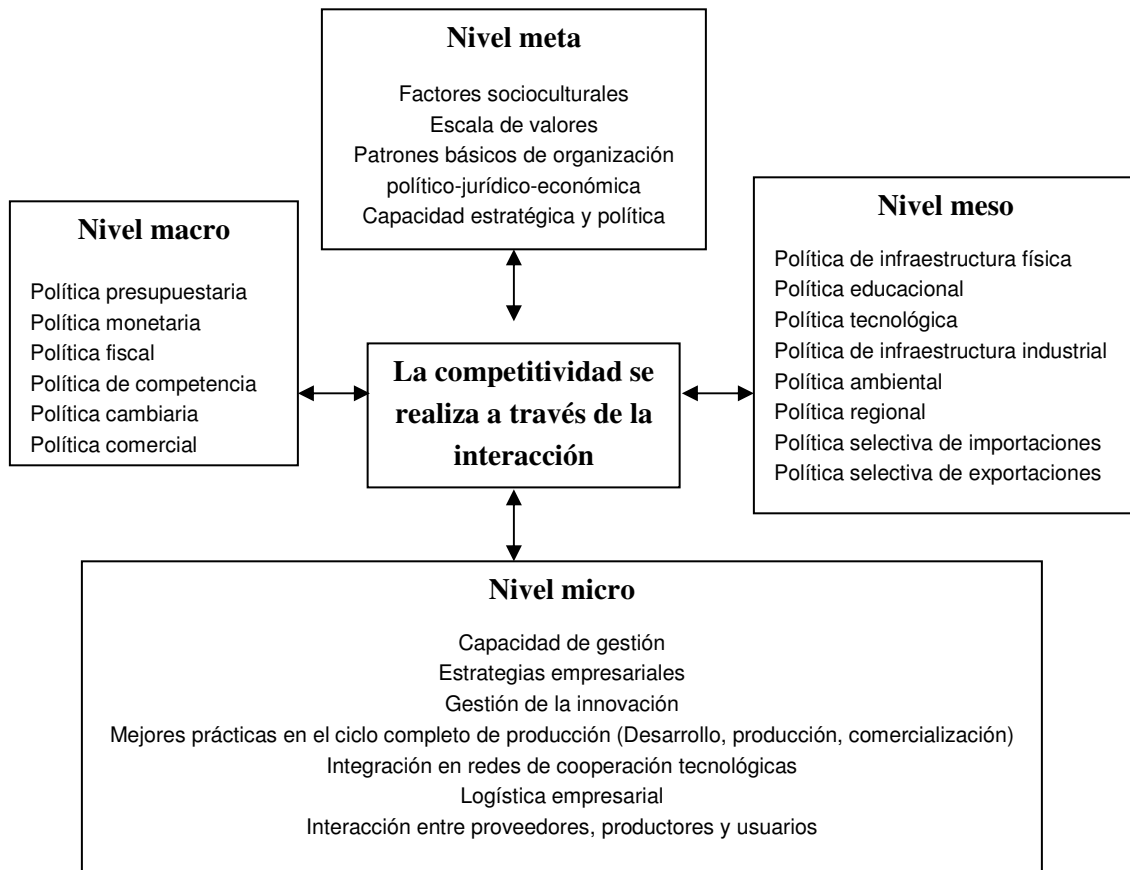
**Nivel meta**

Factores socioculturales
Escala de valores
Patrones básicos de organización político-jurídico-económica
Capacidad estratégica y política

**Nivel macro**

Política presupuestaria
Política monetaria
Política fiscal
Política de competencia
Política cambiaria
Política comercial

**La competitividad se realiza a través de la interacción**

**Nivel meso**

Política de infraestructura física
Política educacional
Política tecnológica
Política de infraestructura industrial
Política ambiental
Política regional
Política selectiva de importaciones
Política selectiva de exportaciones

**Nivel micro**

Capacidad de gestión
Estrategias empresariales
Gestión de la innovación
Mejores prácticas en el ciclo completo de producción (Desarrollo, producción, comercialización)
Integración en redes de cooperación tecnológicas
Logística empresarial
Interacción entre proveedores, productores y usuarios